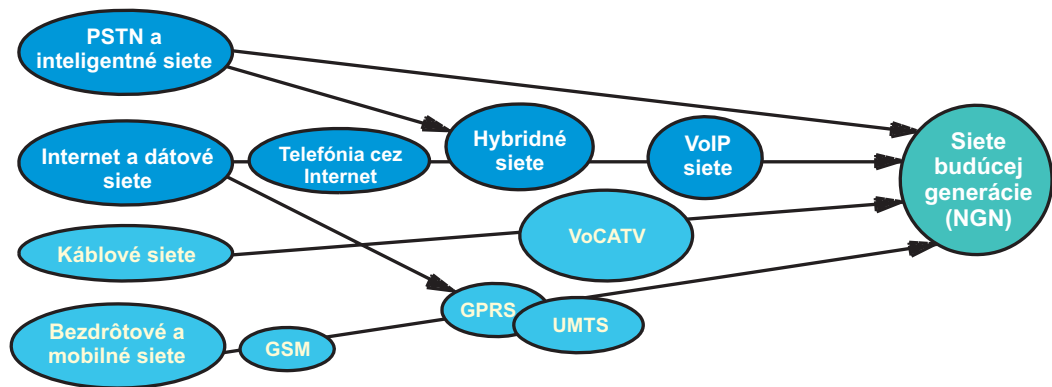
PSTN a inteligentné siete

Internet a dátové siete

Telefónia cez Internet

Hybridné siete

VoIP siete

Siete budúcej generácie (NGN)

Káblové siete

VoCATV

Bezdrôtové a mobilné siete

GSM

GPRS

UMTS